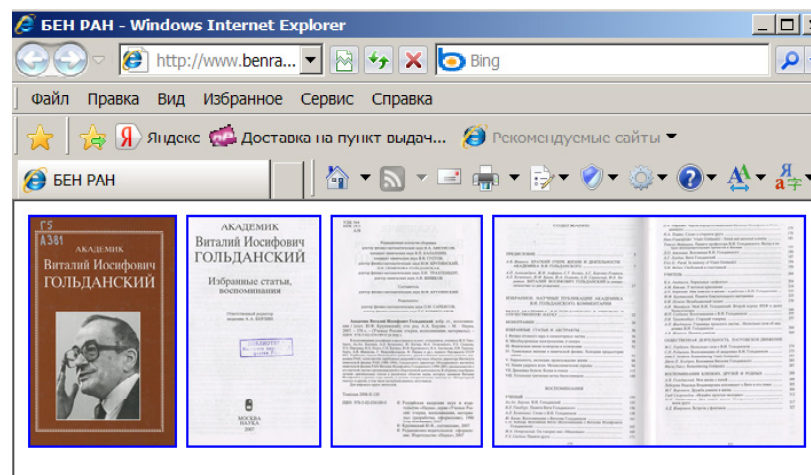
БЕН РАН - Windows Internet Explorer

http://www.benra...

Bing

Файл Правка Вид Избранное Сервис Справка

Яндекс Доставка на пункт выдач... Рекомендуемые сайты

БЕН РАН

Г5
А381
АКАДЕМИК
Виталий Иосифович
ГОЛЬДАНСКИЙ

АКАДЕМИК
Виталий Иосифович
ГОЛЬДАНСКИЙ

Избранные статьи, воспоминания

МОСКВА
НАУКА
2007

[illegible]

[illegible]